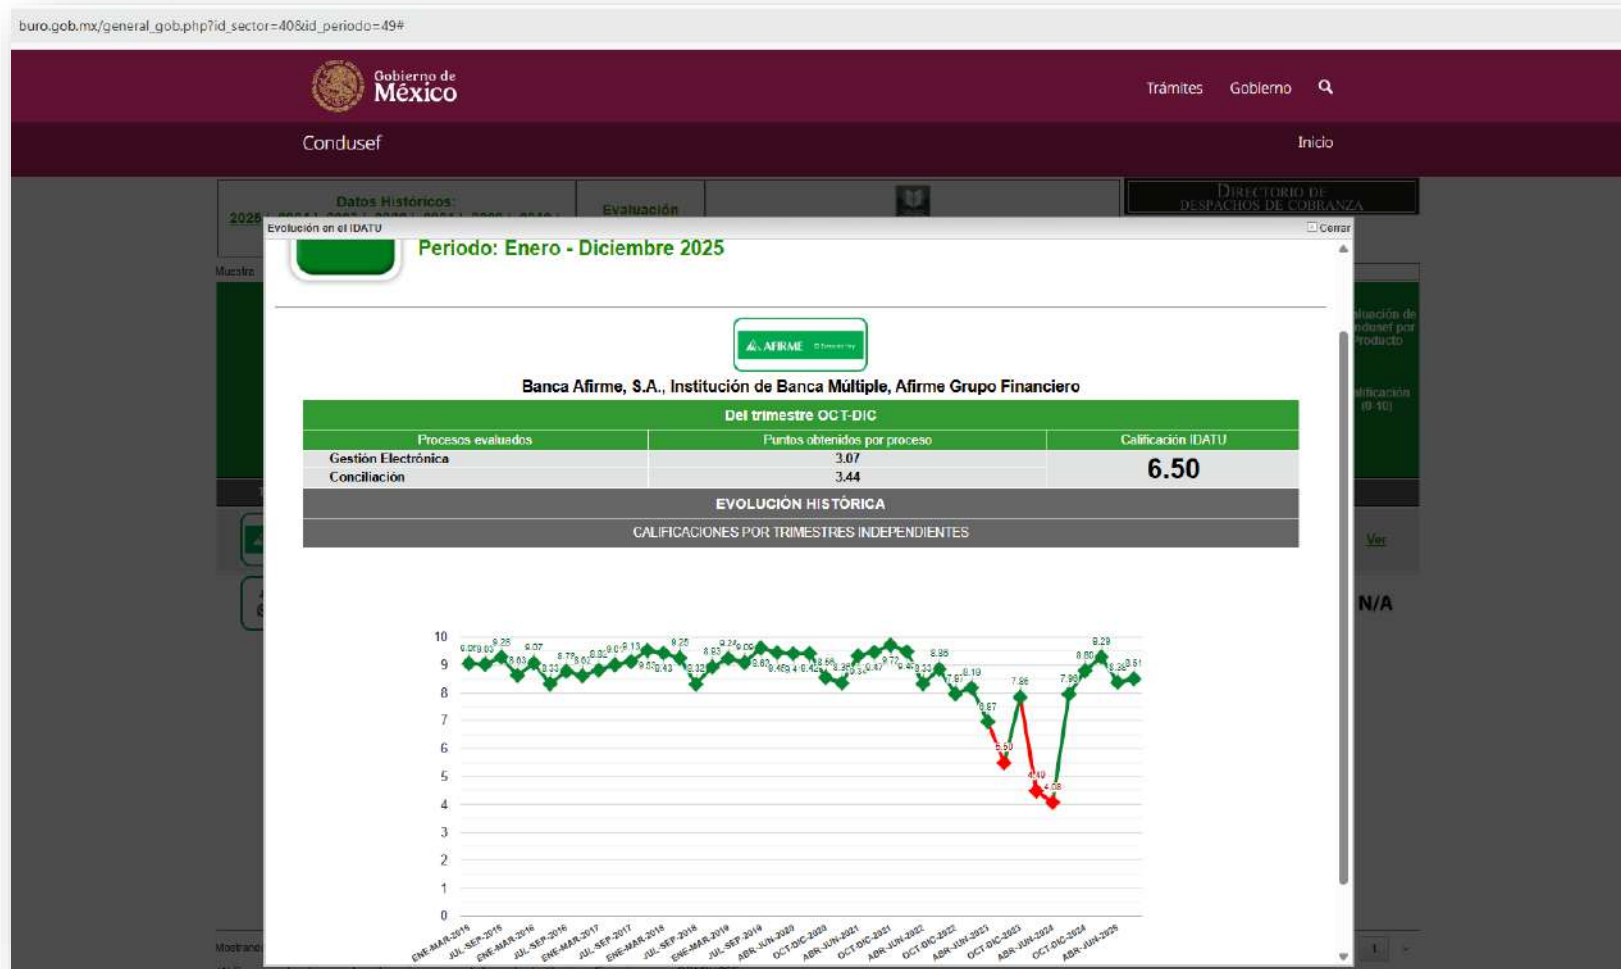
buro.gob.mx/general_gob.php?id_sector=40&id_periodo=49#

Gobierno de México

Trámites Gobierno

Condusef

Inicio

Datos Históricos:

Evaluación

DIRECTORIO DE DESPACHOS DE COBRANZA

Evolución en el IDATU

Cerrar

Periodo: Enero - Diciembre 2025

AFIRME

Banca Afirme, S.A., Institución de Banca Múltiple, Afirme Grupo Financiero

| Del trimestre OCT-DIC | | |
|---|---|---|
| Procesos evaluados | Puntos obtenidos por proceso | Calificación IDATU |
| Gestión Electrónica | 3.07 | 6.50 |
| Conciliación | 3.44 | |

EVOLUCIÓN HISTÓRICA

CALIFICACIONES POR TRIMESTRES INDEPENDIENTES

10 9 8 7 6 5 4 3 2 1 0

9.09 9.03 9.25 8.63 9.07 8.33 8.73 8.62 8.82 9.0 9.13 8.93 8.43 9.25 8.33 8.83 9.24 9.00 8.82 8.45 8.4 8.42 8.56 8.36 8.3 8.47 9.77 9.40 8.33 8.86 7.97 8.10 6.97 5.50 7.86 4.49 4.08 7.98 8.80 9.29 8.38 8.51

ENE-MAR-2015 JUL-SEP-2015 ENE-MAR-2016 JUL-SEP-2016 ENE-MAR-2017 JUL-SEP-2017 ENE-MAR-2018 JUL-SEP-2018 ENE-MAR-2019 JUL-SEP-2019 ABR-JUN-2020 OCT-DIC-2020 ABR-JUN-2021 OCT-DIC-2021 ABR-JUN-2022 OCT-DIC-2022 ABR-JUN-2023 OCT-DIC-2023 ABR-JUN-2024 OCT-DIC-2024 ABR-JUN-2025

Evaluación de Condusef por Producto

Calificación (0-10)

Ver

N/A

Muestra

Mostrando

1